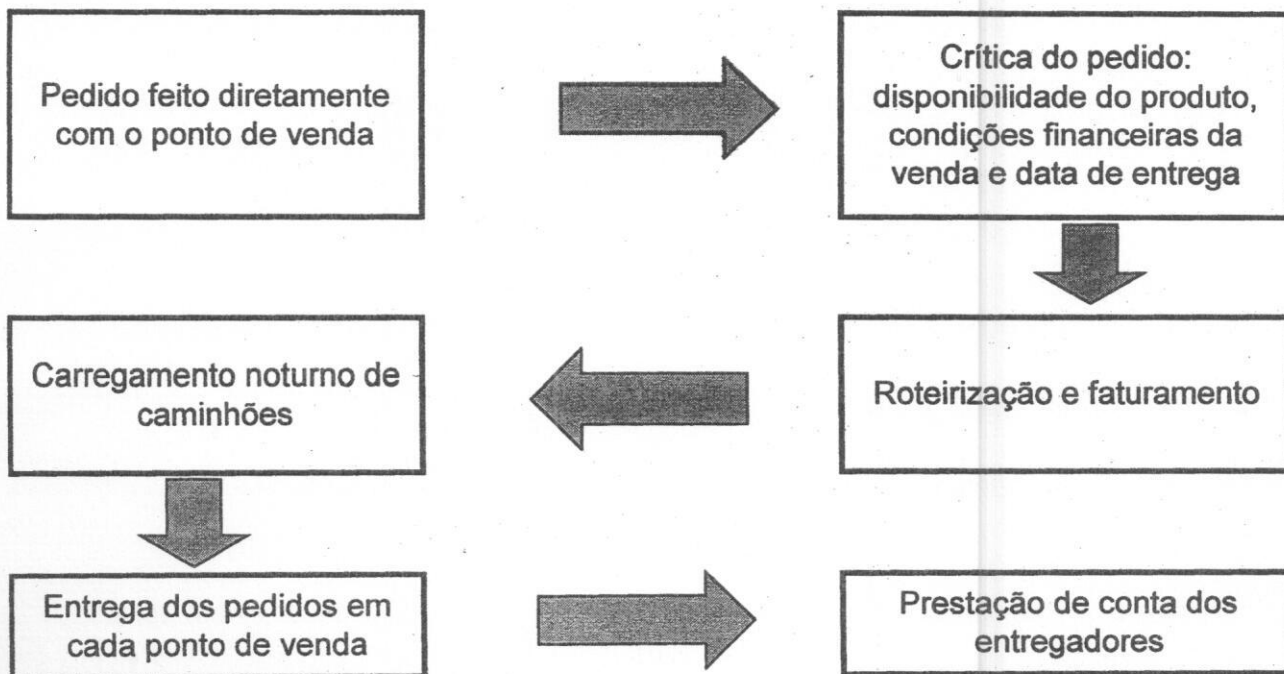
Pedido feito diretamente com o ponto de venda

Crítica do pedido: disponibilidade do produto, condições financeiras da venda e data de entrega

Carregamento noturno de caminhões

Roteirização e faturamento

Entrega dos pedidos em cada ponto de venda

Prestação de conta dos entregadores